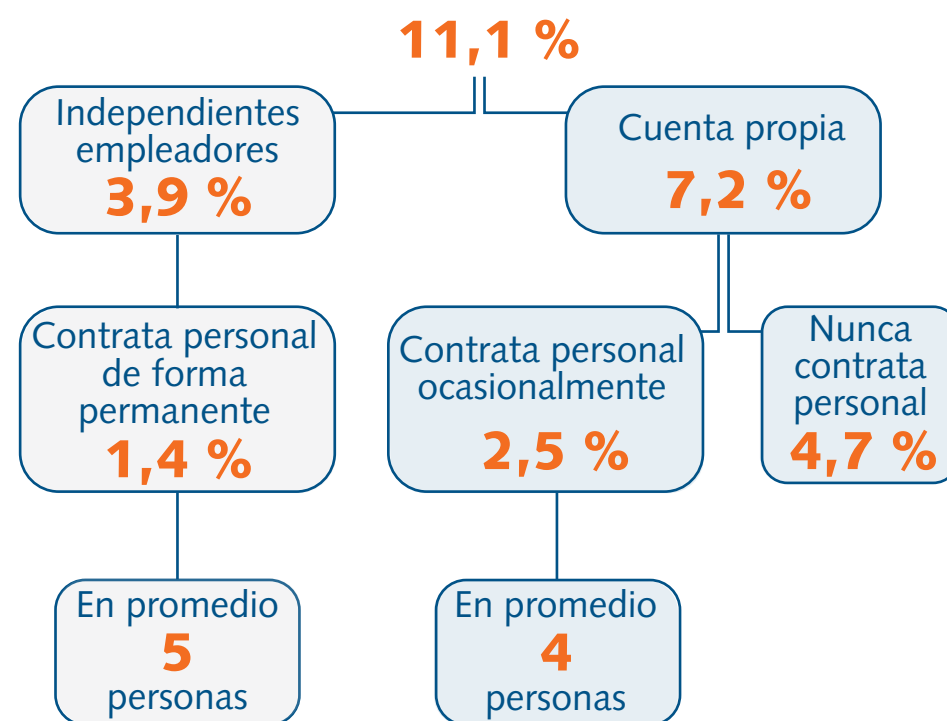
11,1 %

Independientes empleadores
3,9 %

Cuenta propia
7,2 %

Contrata personal de forma permanente
1,4 %

Contrata personal ocasionalmente
2,5 %

Nunca contrata personal
4,7 %

En promedio
5
personas

En promedio
4
personas